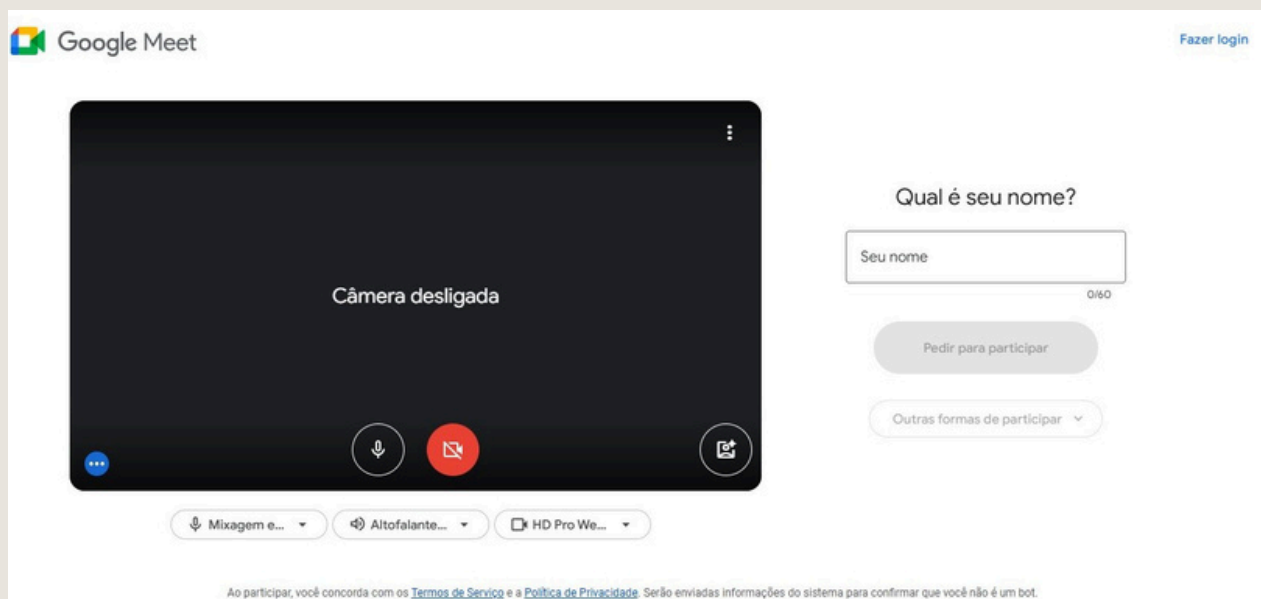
Google Meet

Fazer login

Câmera desligada

Mixagem e...

Altofalante...

HD Pro We...

Qual é seu nome?

Seu nome

0/60

Pedir para participar

Outras formas de participar

Ao participar, você concorda com os Termos de Serviço e a Política de Privacidade. Serão enviadas informações do sistema para confirmar que você não é um bot.